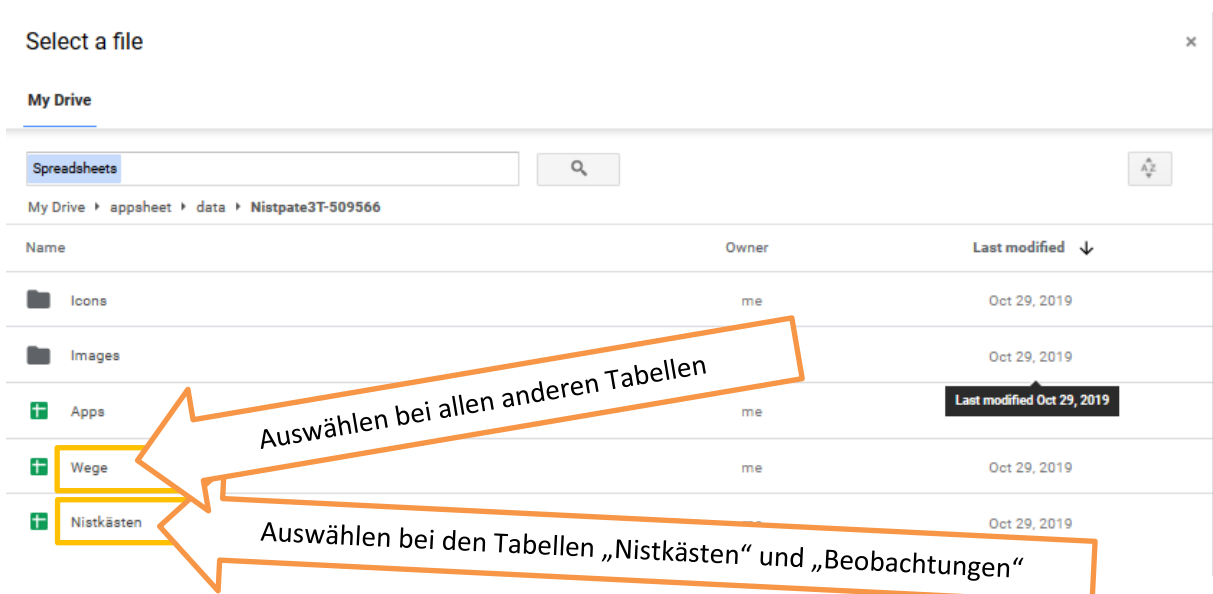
Select a file

×

My Drive

Spreadsheets

My Drive ▸ appsheet ▸ data ▸ Nistpate3T-509566

| Name | Owner | Last modified ↓ |
|---|---|---|
| Icons | me | Oct 29, 2019 |
| Images | | Oct 29, 2019 |
| Apps | me | Last modified Oct 29, 2019 |
| Wege | me | Oct 29, 2019 |
| Nistkästen | | Oct 29, 2019 |

Auswählen bei allen anderen Tabellen

Auswählen bei den Tabellen „Nistkästen“ und „Beobachtungen“